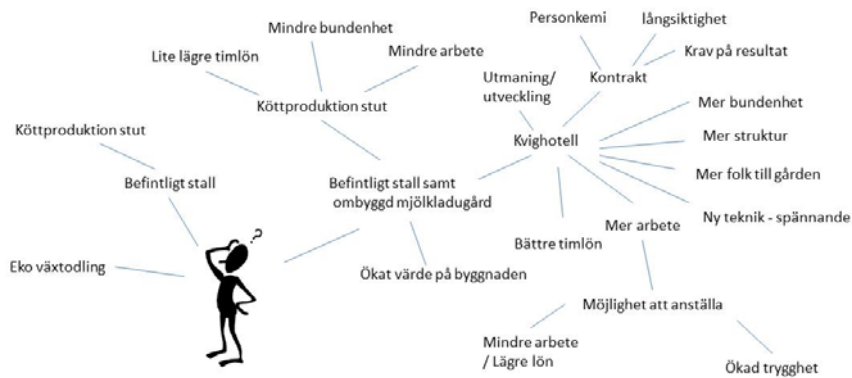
Mindre bundenhet

Lite lägre timlön

Mindre arbete

Köttproduktion stut

Köttproduktion stut

Befintligt stall

Eko växtodling

Befintligt stall samt ombyggd mjölkladugård

Ökat värde på byggnaden

Personkemi

långsiktighet

Krav på resultat

Kontrakt

Utmaning/ utveckling

Kvighotell

Mer bundenhet

Mer struktur

Mer folk till gården

Ny teknik - spännande

Mer arbete

Bättre timlön

Möjlighet att anställa

Mindre arbete / Lägre lön

Ökad trygghet